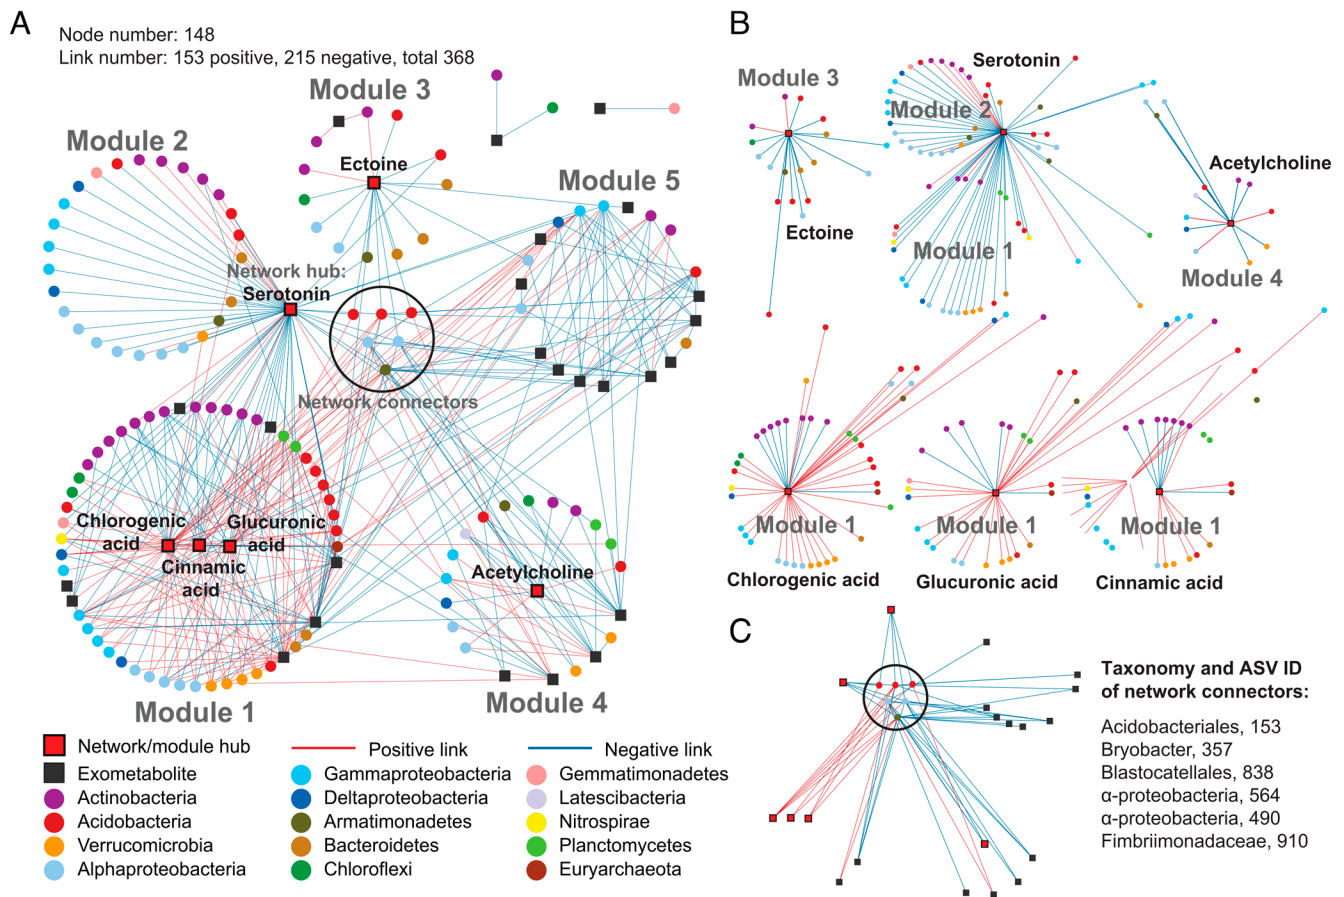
A

Node number: 148
Link number: 153 positive, 215 negative, total 368

Module 3

Module 2

Ectoine

Module 5

Network hub:
Serotonin

Network connectors

Chlorogenic acid

Glucuronic acid

Cinnamic acid

Acetylcholine

Module 1

Module 4

| | | |
|---|---|---|
| Network/module hub | Positive link | Negative link |
| Exometabolite | Gammaproteobacteria | Gemmatimonadetes |
| Actinobacteria | Deltaproteobacteria | Latescibacteria |
| Acidobacteria | Armatimonadetes | Nitrospirae |
| Verrucomicrobia | Bacteroidetes | Planctomycetes |
| Alphaproteobacteria | Chloroflexi | Euryarchaeota |

B

Module 3

Serotonin

Module 2

Acetylcholine

Ectoine

Module 1

Module 4

Module 1

Module 1

Module 1

Chlorogenic acid

Glucuronic acid

Cinnamic acid

C

Taxonomy and ASV ID of network connectors:

Acidobacteriales, 153
Bryobacter, 357
Blastocatellales, 838
α-proteobacteria, 564
α-proteobacteria, 490
Fimbriimonadaceae, 910